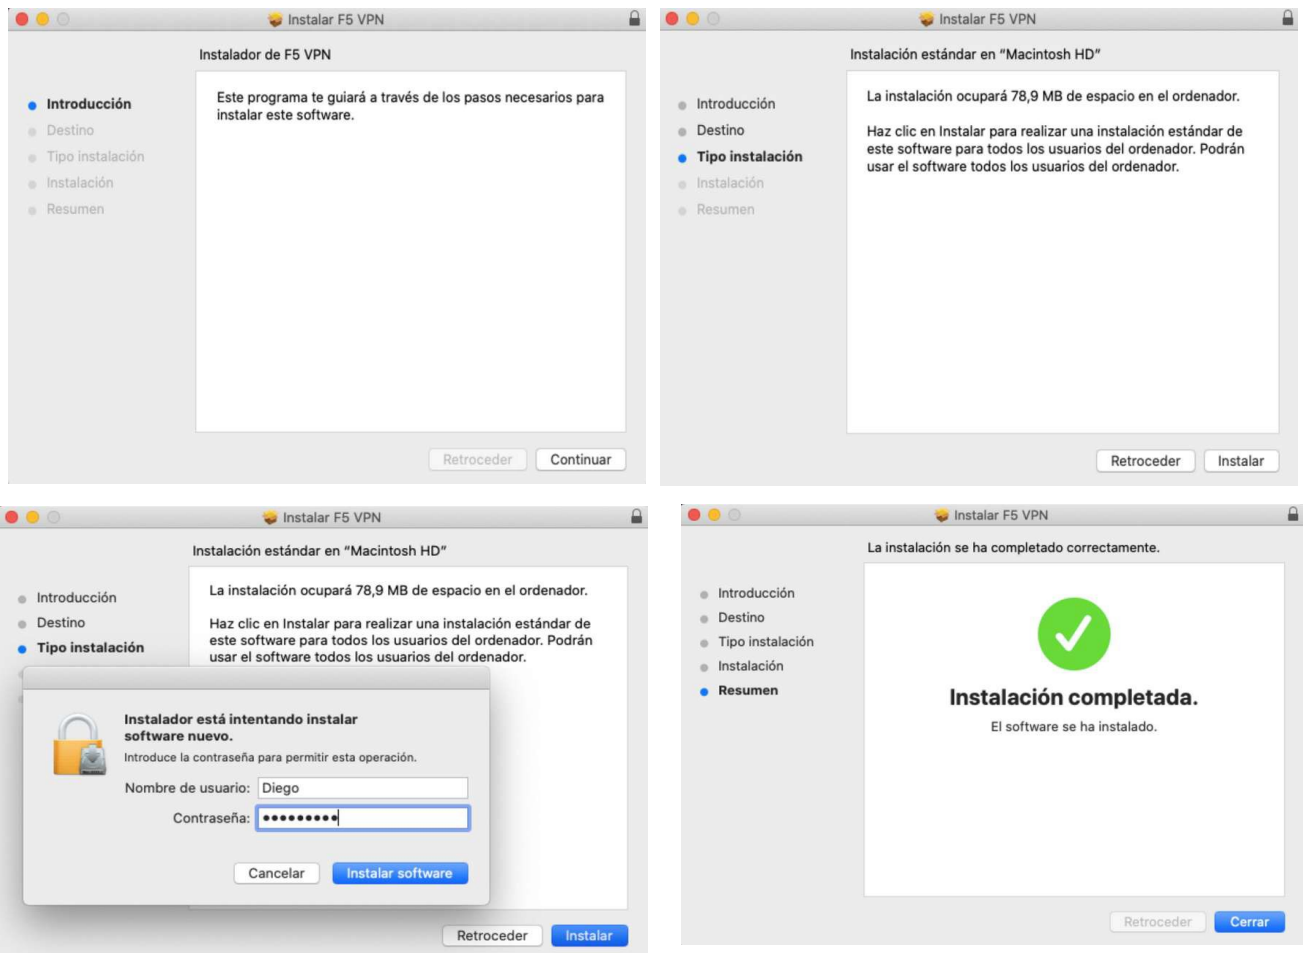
Instalar F5 VPN

Instalador de F5 VPN

Introducción
Destino
Tipo instalación
Instalación
Resumen

Este programa te guiará a través de los pasos necesarios para instalar este software.

Retroceder
Continuar

Instalar F5 VPN

Instalación estándar en "Macintosh HD"

Introducción
Destino
Tipo instalación
Instalación
Resumen

La instalación ocupará 78,9 MB de espacio en el ordenador.

Haz clic en Instalar para realizar una instalación estándar de este software para todos los usuarios del ordenador. Podrán usar el software todos los usuarios del ordenador.

Retroceder
Instalar

Instalar F5 VPN

Instalación estándar en "Macintosh HD"

Introducción
Destino
Tipo instalación

La instalación ocupará 78,9 MB de espacio en el ordenador.

Haz clic en Instalar para realizar una instalación estándar de este software para todos los usuarios del ordenador. Podrán usar el software todos los usuarios del ordenador.

Instalador está intentando instalar software nuevo.
Introduce la contraseña para permitir esta operación.

Nombre de usuario: Diego
Contraseña: •••••••••

Cancelar
Instalar software

Retroceder
Instalar

Instalar F5 VPN

La instalación se ha completado correctamente.

Introducción
Destino
Tipo instalación
Instalación
Resumen

Instalación completada.
El software se ha instalado.

Retroceder
Cerrar